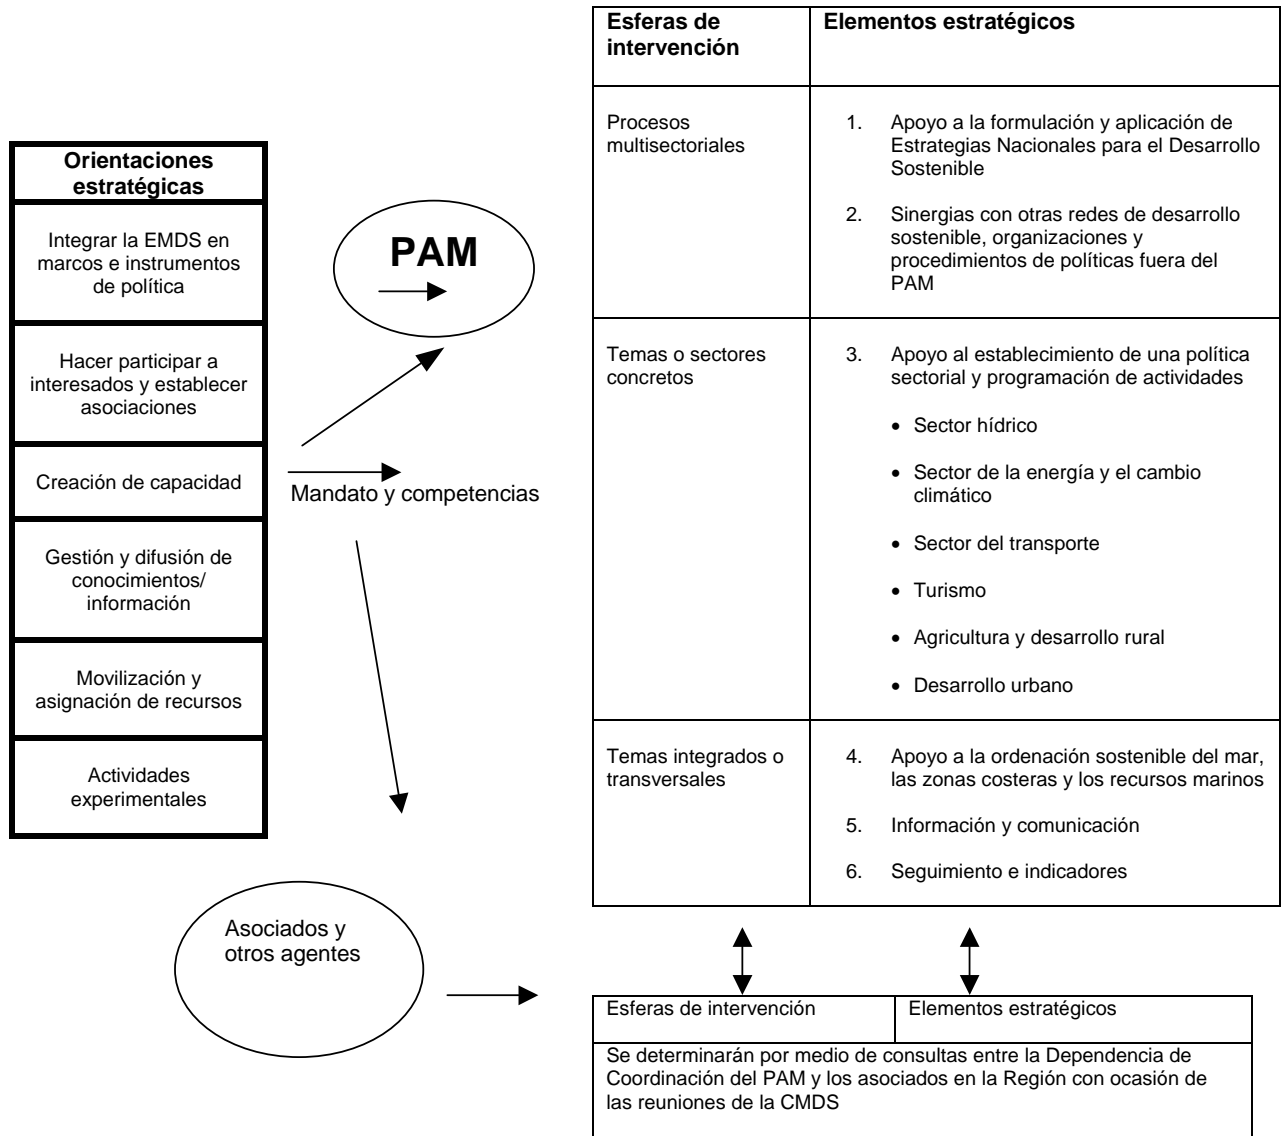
| Orientaciones estratégicas |
|---|
| Integrar la EMDS en marcos e instrumentos de política |
| Hacer participar a interesados y establecer asociaciones |
| Creación de capacidad |
| Gestión y difusión de conocimientos/ información |
| Movilización y asignación de recursos |
| Actividades experimentales |

PAM

Mandato y competencias

Asociados y otros agentes

| Esferas de intervención | Elementos estratégicos |
|---|---|
| Procesos multisectoriales | 1. Apoyo a la formulación y aplicación de Estrategias Nacionales para el Desarrollo Sostenible<br>2. Sinergias con otras redes de desarrollo sostenible, organizaciones y procedimientos de políticas fuera del PAM |
| Temas o sectores concretos | 3. Apoyo al establecimiento de una política sectorial y programación de actividades<br>• Sector hídrico<br>• Sector de la energía y el cambio climático<br>• Sector del transporte<br>• Turismo<br>• Agricultura y desarrollo rural<br>• Desarrollo urbano |
| Temas integrados o transversales | 4. Apoyo a la ordenación sostenible del mar, las zonas costeras y los recursos marinos<br>5. Información y comunicación<br>6. Seguimiento e indicadores |

| Esferas de intervención | Elementos estratégicos |
|---|---|
| Se determinarán por medio de consultas entre la Dependencia de Coordinación del PAM y los asociados en la Región con ocasión de las reuniones de la CMDS | |